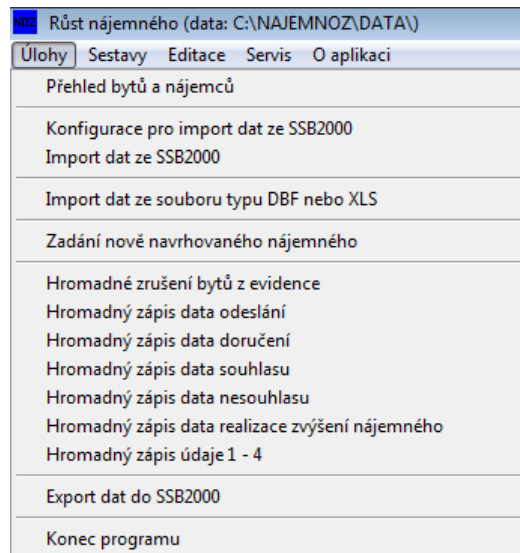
NOZ Růst nájemného (data: C:\NAJEMNOZ\DATA\)

Úlohy Sestavy Editace Servis O aplikaci

Přehled bytů a nájemců

Konfigurace pro import dat ze SSB2000
Import dat ze SSB2000

Import dat ze souboru typu DBF nebo XLS

Zadání nově navrhovaného nájemného

Hromadné zrušení bytů z evidence
Hromadný zápis data odeslání
Hromadný zápis data doručení
Hromadný zápis data souhlasu
Hromadný zápis data nesouhlasu
Hromadný zápis data realizace zvýšení nájemného
Hromadný zápis údaje 1 - 4

Export dat do SSB2000

Konec programu